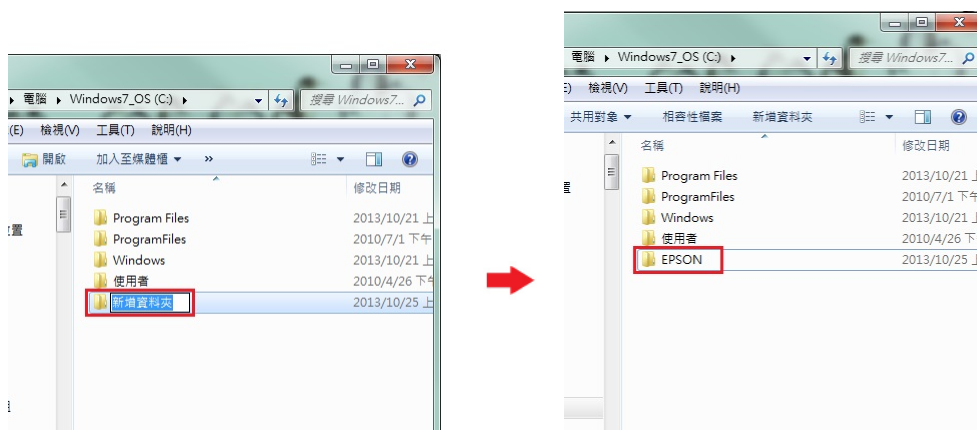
電腦 ▸ Windows7_OS (C:) ▸
搜尋 Windows7...
E) 檢視(V) 工具(T) 說明(H)
開啟 加入至媒體櫃 ▾ »
名稱 修改日期
置
Program Files 2013/10/21 上
ProgramFiles 2010/7/1 下午
Windows 2013/10/21 上
使用者 2010/4/26 下午
新增資料夾 2013/10/25 上

電腦 ▸ Windows7_OS (C:) ▸
搜尋 Windows7...
E) 檢視(V) 工具(T) 說明(H)
共用對象 ▾ 相容性檔案 新增資料夾
名稱 修改日期
Program Files 2013/10/21 上
ProgramFiles 2010/7/1 下午
Windows 2013/10/21 上
使用者 2010/4/26 下
EPSON 2013/10/25 上